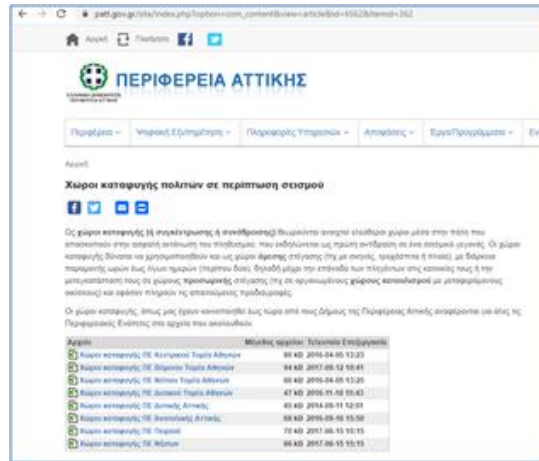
patt.gov.gr/site/index.php?option=com_content&view=article&id=6562&Itemid=362

Αρχική Πλοήγηση

ΠΕΡΙΦΕΡΕΙΑ ΑΤΤΙΚΗΣ

Περιφέρεια Ψηφιακή Εξυπηρέτηση Πληροφορίες Υπηρεσιών Αποφάσεις Έργα/Προγράμματα

Αρχική

Χώροι καταφυγής πολιτών σε περίπτωση σεισμού

Ως χώροι καταφυγής (ή συγκέντρωσης ή συνάθροισης) θεωρούνται ανοιχτοί ελεύθεροι χώροι μέσα στον ιστό που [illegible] στην ασφαλή αντίδραση του πληθυσμού, που εκδηλώνεται ως πρώτη αντίδραση σε ένα σεισμικό γεγονός. Οι χώροι καταφυγής δύναται να χρησιμοποιηθούν και ως χώροι άμεσης στέγασης (πχ με σκηνές, τροχόσπιτα ή πτοίσ) με διάρκεια παραμονής μερών έως λίγων ημερών (περίπου δύο), δηλαδή μέχρι την επάνοδο των πληγέντων στις κατοικίες τους ή την μετεγκατάστασή τους σε χώρους προσωρινής στέγασης (πχ σε οργανωμένους χώρους καταυλισμού με μεταφερόμενους οικίσκους) και αφορών πληγέντων της απαιτούμενης προϋπόθεσης.

Οι χώροι καταφυγής, όπως μας έχουν κοινοποιηθεί έως τώρα από τους Δήμους της Περιφέρειας Αττικής αναφέρονται ανά έδρα της Περιφερειακής Ενότητας στα αρχεία που ακολουθούν:

| Αρχείο | Μέγεθος αρχείου | Τελευταία Επεξεργασία |
|---|---|---|
| Χώροι καταφυγής ΠΕ Κεντρικού Τομέα Αθηνών | 80 kB | 2016-04-05 13:23 |
| Χώροι καταφυγής ΠΕ Βόρειου Τομέα Αθηνών | 54 kB | 2017-05-12 10:41 |
| Χώροι καταφυγής ΠΕ Νότιου Τομέα Αθηνών | 60 kB | 2016-04-05 13:25 |
| Χώροι καταφυγής ΠΕ Δυτικού Τομέα Αθηνών | 47 kB | 2016-11-16 15:43 |
| Χώροι καταφυγής ΠΕ Δυτικής Αττικής | 45 kB | 2016-09-11 12:01 |
| Χώροι καταφυγής ΠΕ Ανατολικής Αττικής | 68 kB | 2016-09-16 15:50 |
| Χώροι καταφυγής ΠΕ Πειραιά | 70 kB | 2017-06-15 15:15 |
| Χώροι καταφυγής ΠΕ Νήσων | 66 kB | 2017-06-15 15:15 |